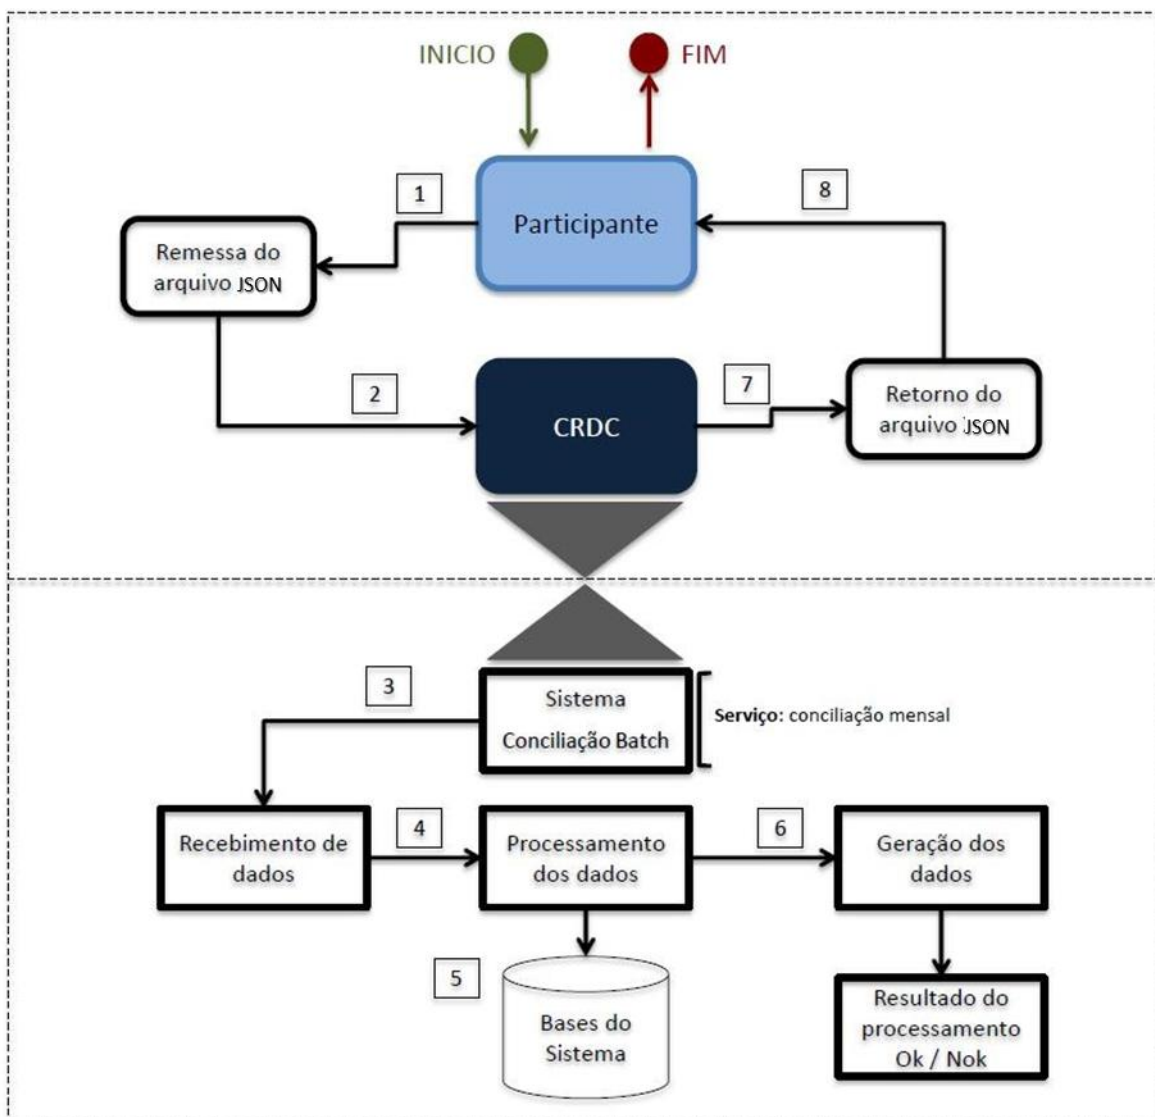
INICIO

FIM

1

8

Participante

Remessa do arquivo JSON

2

CRDC

7

Retorno do arquivo JSON

3

Sistema Conciliação Batch

**Serviço:** conciliação mensal

Recebimento de dados

4

Processamento dos dados

6

Geração dos dados

5

Bases do Sistema

Resultado do processamento Ok / Nok